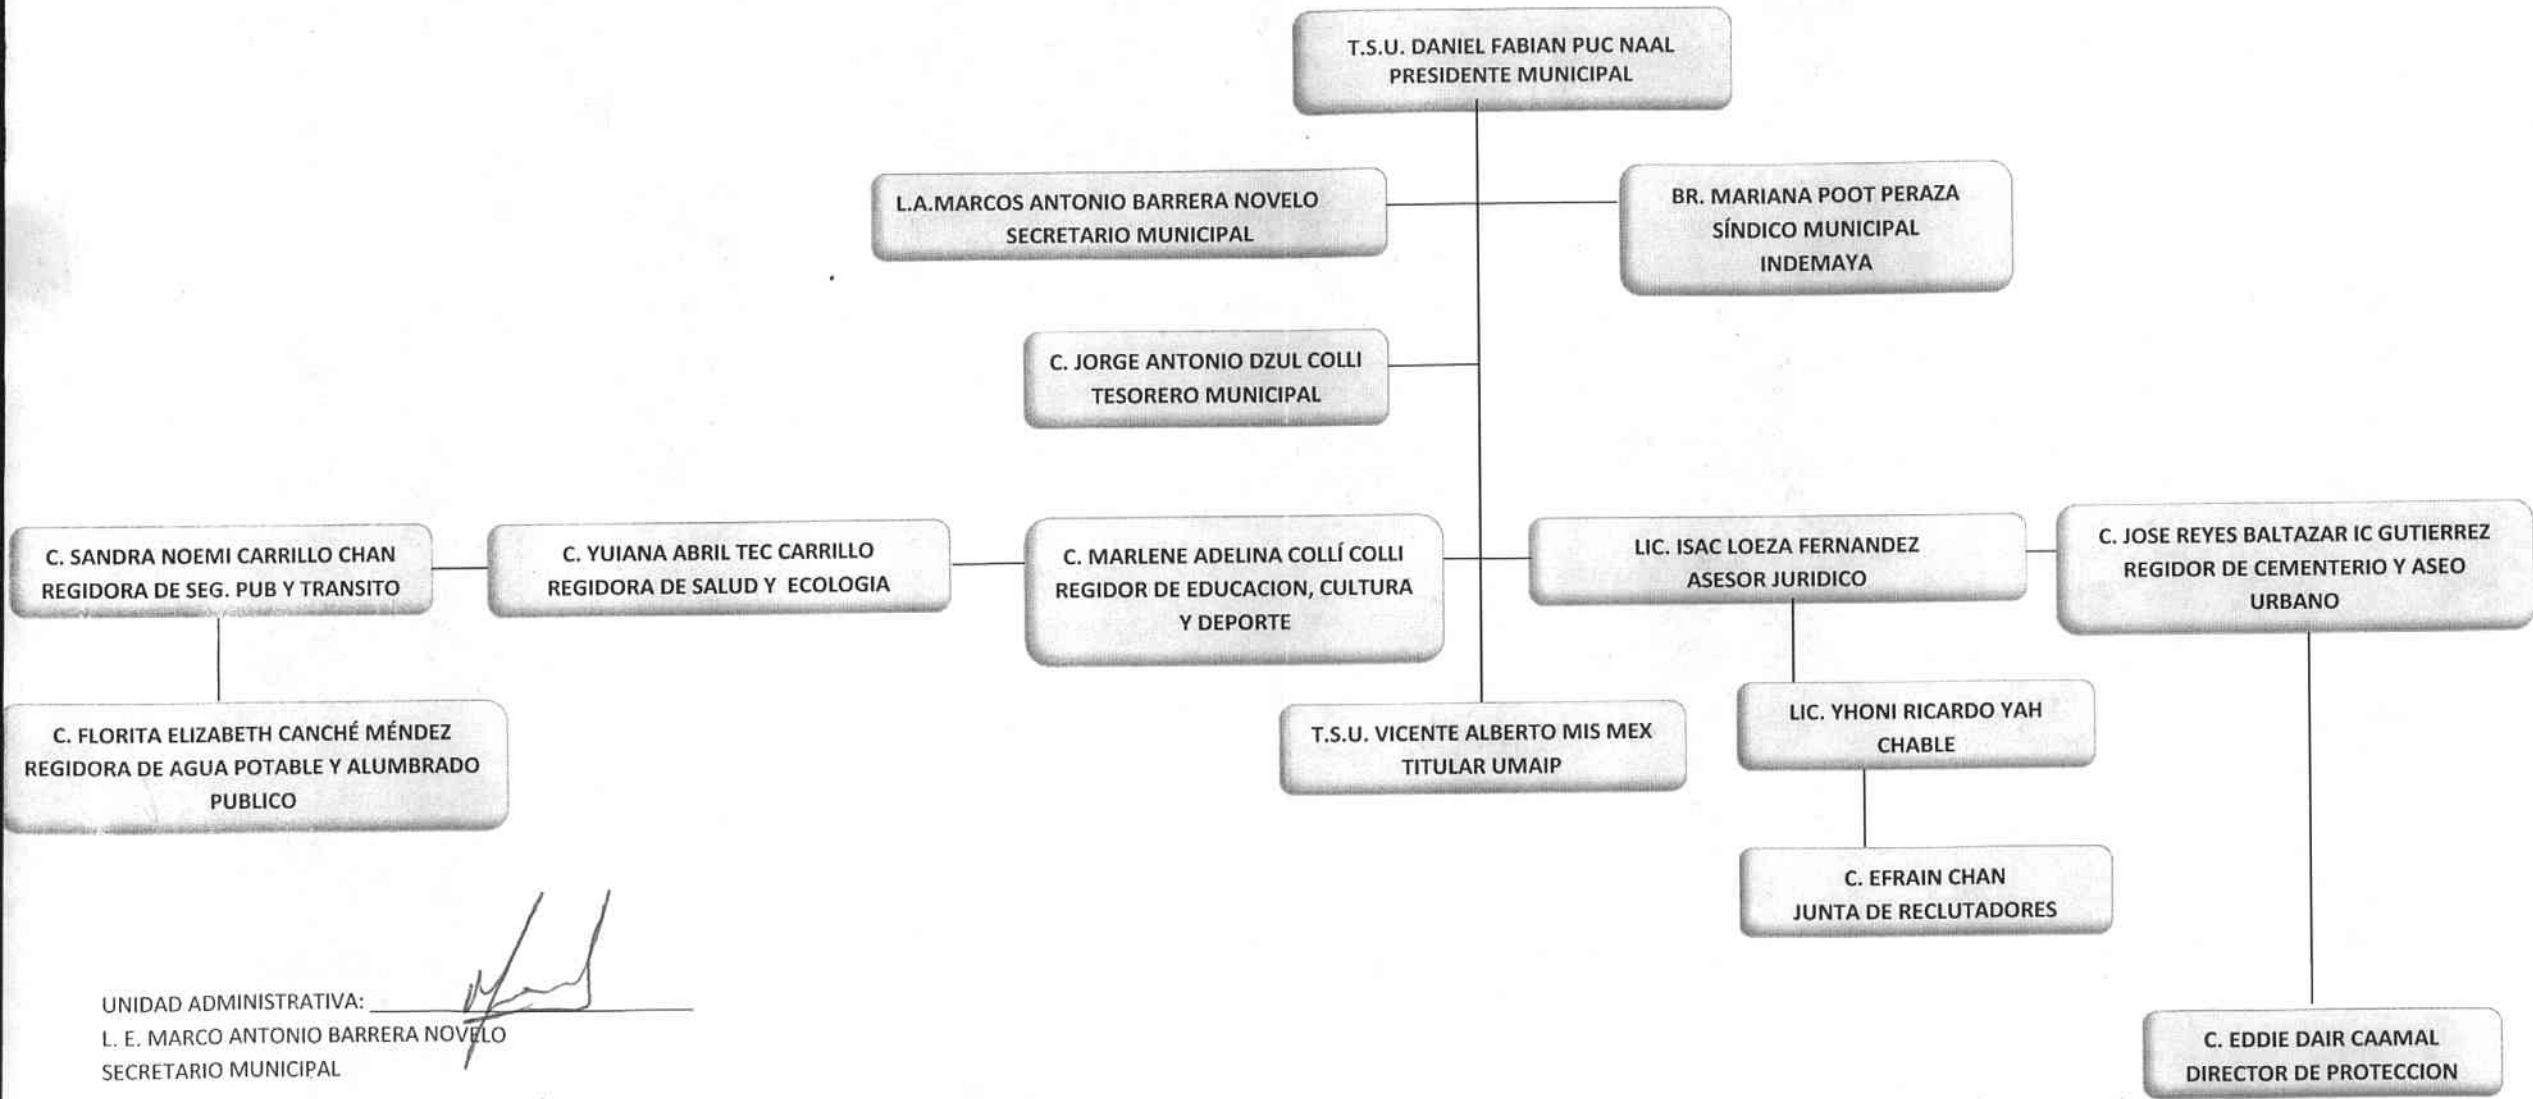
T.S.U. DANIEL FABIAN PUC NAAL
PRESIDENTE MUNICIPAL

L.A.MARCOS ANTONIO BARRERA NOVELO
SECRETARIO MUNICIPAL

BR. MARIANA POOT PERAZA
SÍNDICO MUNICIPAL
INDEMAYA

C. JORGE ANTONIO DZUL COLLI
TESORERO MUNICIPAL

C. SANDRA NOEMI CARRILLO CHAN
REGIDORA DE SEG. PUB Y TRANSITO

C. YUIANA ABRIL TEC CARRILLO
REGIDORA DE SALUD Y ECOLOGIA

C. MARLENE ADELINA COLLÍ COLLI
REGIDOR DE EDUCACION, CULTURA Y DEPORTE

LIC. ISAC LOEZA FERNANDEZ
ASESOR JURIDICO

C. JOSE REYES BALTAZAR IC GUTIERREZ
REGIDOR DE CEMENTERIO Y ASEO URBANO

C. FLORITA ELIZABETH CANCHÉ MÉNDEZ
REGIDORA DE AGUA POTABLE Y ALUMBRADO PUBLICO

T.S.U. VICENTE ALBERTO MIS MEX
TITULAR UMAIP

LIC. YHONI RICARDO YAH CHABLE

C. EFRAIN CHAN
JUNTA DE RECLUTADORES

UNIDAD ADMINISTRATIVA:
L. E. MARCO ANTONIO BARRERA NOVELO
SECRETARIO MUNICIPAL

C. EDDIE DAIR CAAMAL
DIRECTOR DE PROTECCION